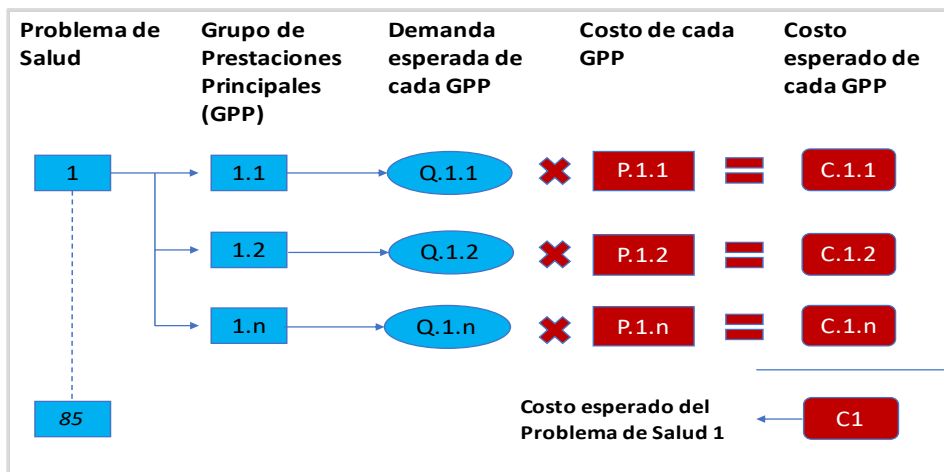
Problema de Salud

Grupo de Prestaciones Principales (GPP)

Demanda esperada de cada GPP

Costo de cada GPP

Costo esperado de cada GPP

1

1.1

Q.1.1

P.1.1

C.1.1

1.2

Q.1.2

P.1.2

C.1.2

1.n

Q.1.n

P.1.n

C.1.n

85

Costo esperado del Problema de Salud 1

C1